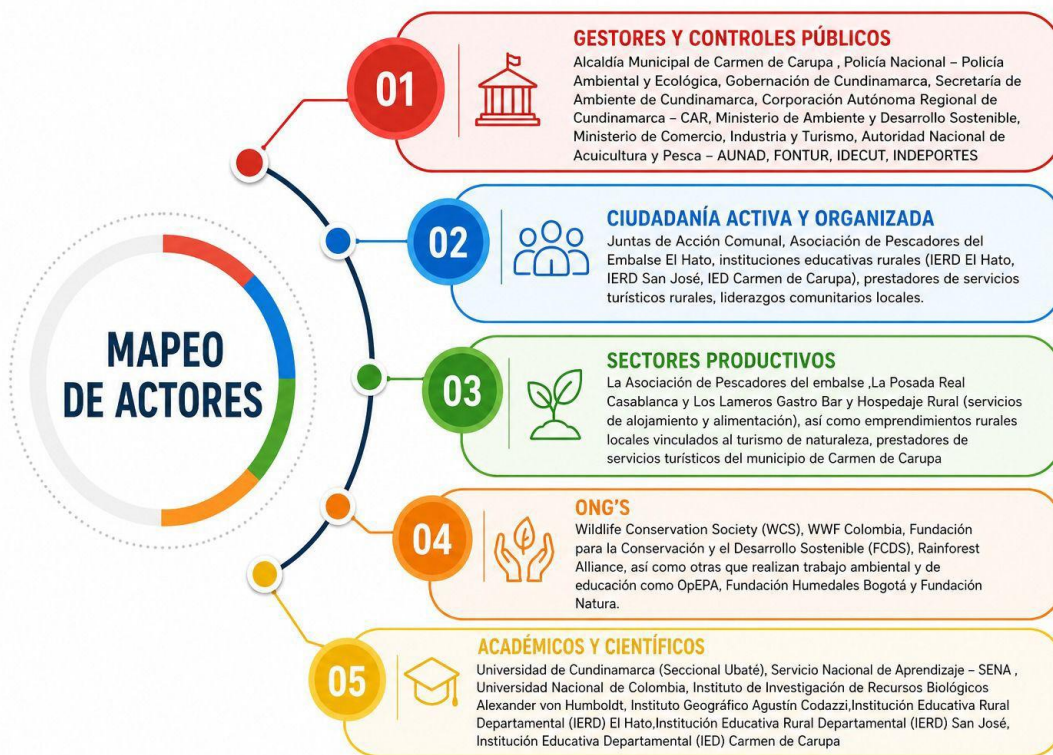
MAPEO DE ACTORES

01
GESTORES Y CONTROLES PÚBLICOS
Alcaldía Municipal de Carmen de Carupa , Policía Nacional – Policía Ambiental y Ecológica, Gobernación de Cundinamarca, Secretaría de Ambiente de Cundinamarca, Corporación Autónoma Regional de Cundinamarca – CAR, Ministerio de Ambiente y Desarrollo Sostenible, Ministerio de Comercio, Industria y Turismo, Autoridad Nacional de Acuicultura y Pesca – AUNAD, FONTUR, IDECUT, INDEPORTES

02
CIUDADANÍA ACTIVA Y ORGANIZADA
Juntas de Acción Comunal, Asociación de Pescadores del Embalse El Hato, instituciones educativas rurales (IERD El Hato, IERD San José, IED Carmen de Carupa), prestadores de servicios turísticos rurales, liderazgos comunitarios locales.

03
SECTORES PRODUCTIVOS
La Asociación de Pescadores del embalse ,La Posada Real Casablanca y Los Lameros Gastro Bar y Hospedaje Rural (servicios de alojamiento y alimentación), así como emprendimientos rurales locales vinculados al turismo de naturaleza, prestadores de servicios turísticos del municipio de Carmen de Carupa

04
ONG'S
Wildlife Conservation Society (WCS), WWF Colombia, Fundación para la Conservación y el Desarrollo Sostenible (FCDS), Rainforest Alliance, así como otras que realizan trabajo ambiental y de educación como OpEPA, Fundación Humedales Bogotá y Fundación Natura.

05
ACADÉMICOS Y CIENTÍFICOS
Universidad de Cundinamarca (Seccional Ubaté), Servicio Nacional de Aprendizaje – SENA , Universidad Nacional de Colombia, Instituto de Investigación de Recursos Biológicos Alexander von Humboldt, Instituto Geográfico Agustín Codazzi,Institución Educativa Rural Departamental (IERD) El Hato,Institución Educativa Rural Departamental (IERD) San José, Institución Educativa Departamental (IED) Carmen de Carupa